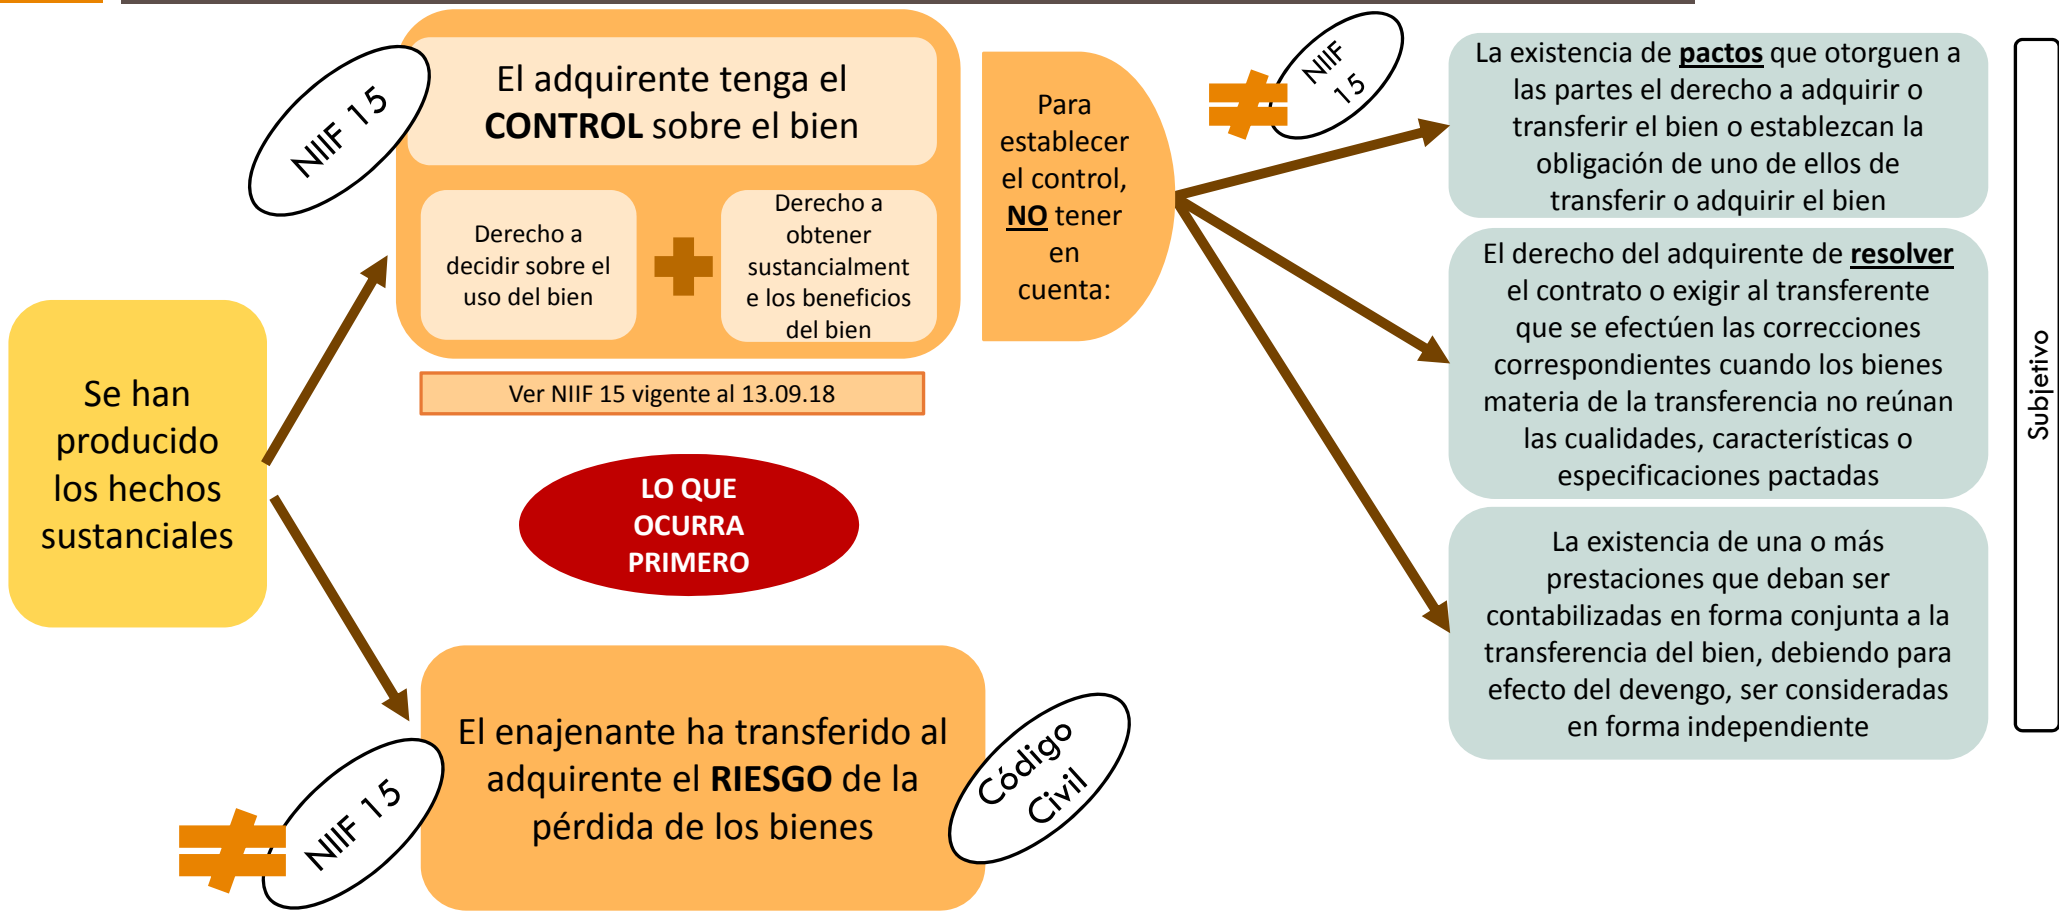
Se han producido los hechos sustanciales

NIIF 15

El adquirente tenga el **CONTROL** sobre el bien

Derecho a decidir sobre el uso del bien

Derecho a obtener sustancialmente los beneficios del bien

Ver NIIF 15 vigente al 13.09.18

LO QUE OCURRA PRIMERO

Para establecer el control, NO tener en cuenta:

NIIF 15

La existencia de pactos que otorguen a las partes el derecho a adquirir o transferir el bien o establezcan la obligación de uno de ellos de transferir o adquirir el bien

El derecho del adquirente de resolver el contrato o exigir al transferente que se efectúen las correcciones correspondientes cuando los bienes materia de la transferencia no reúnan las cualidades, características o especificaciones pactadas

La existencia de una o más prestaciones que deban ser contabilizadas en forma conjunta a la transferencia del bien, debiendo para efecto del devengo, ser consideradas en forma independiente

Subjetivo

NIIF 15

El enajenante ha transferido al adquirente el **RIESGO** de la pérdida de los bienes

Código Civil